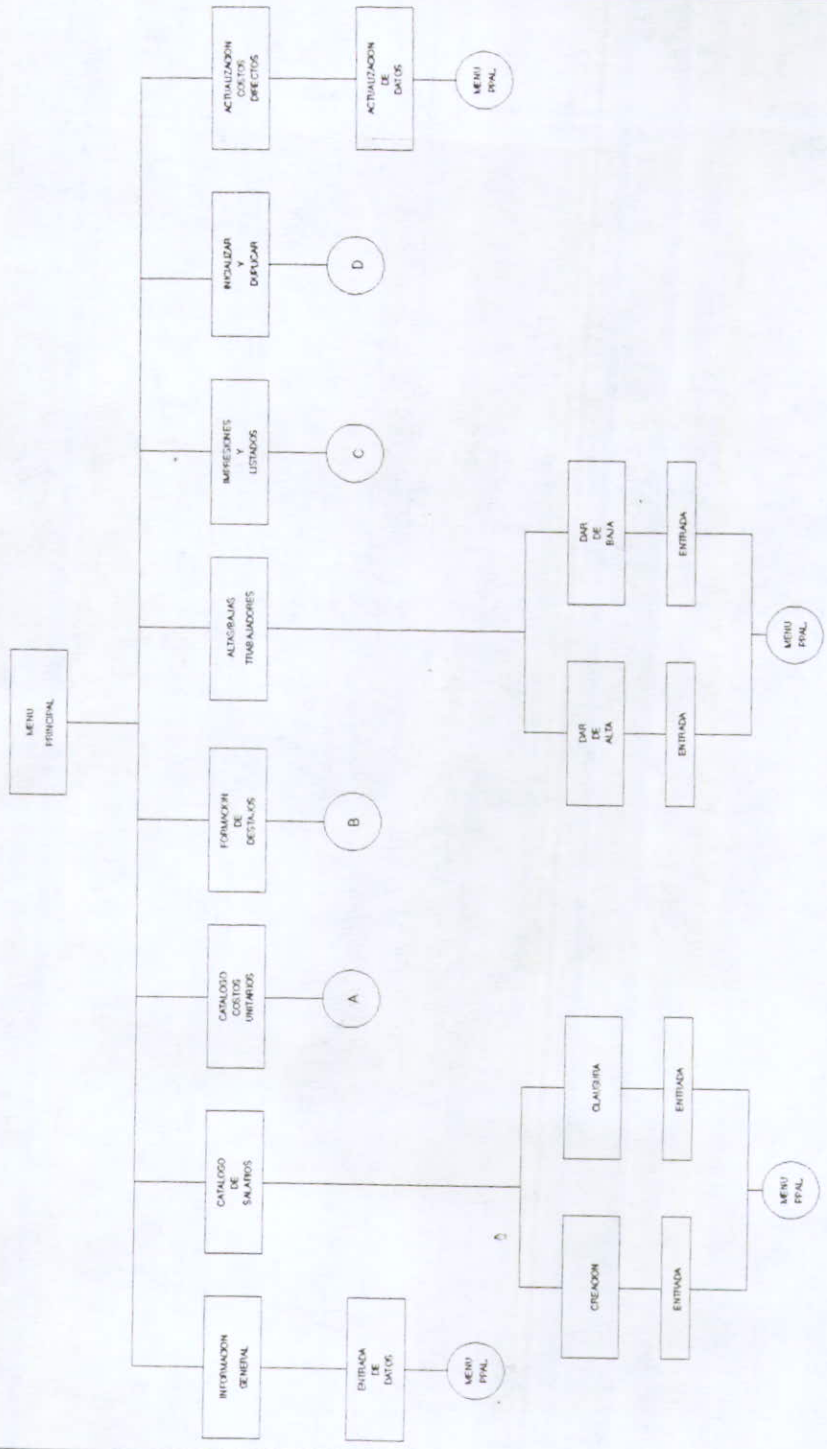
MENU PRINCIPAL

INFORMACION GENERAL

ENTRADA DE DATOS

MENU PPAL

CATALOGO DE SALARIOS

CREACION

ENTRADA

CLAUSURA

ENTRADA

MENU PPAL

CATALOGO COSTOS UNITARIOS

A

FORMACION DE DESTAJOS

B

ALTAS/BAJAS TRABAJADORES

DAR DE ALTA

ENTRADA

DAR DE BAJA

ENTRADA

MENU PPAL

IMPRESIONES Y LISTADOS

C

INICIALIZAR Y DUPLICAR

D

ACTUALIZACION COSTOS DIRECTOS

ACTUALIZACION DE DATOS

MENU PPAL